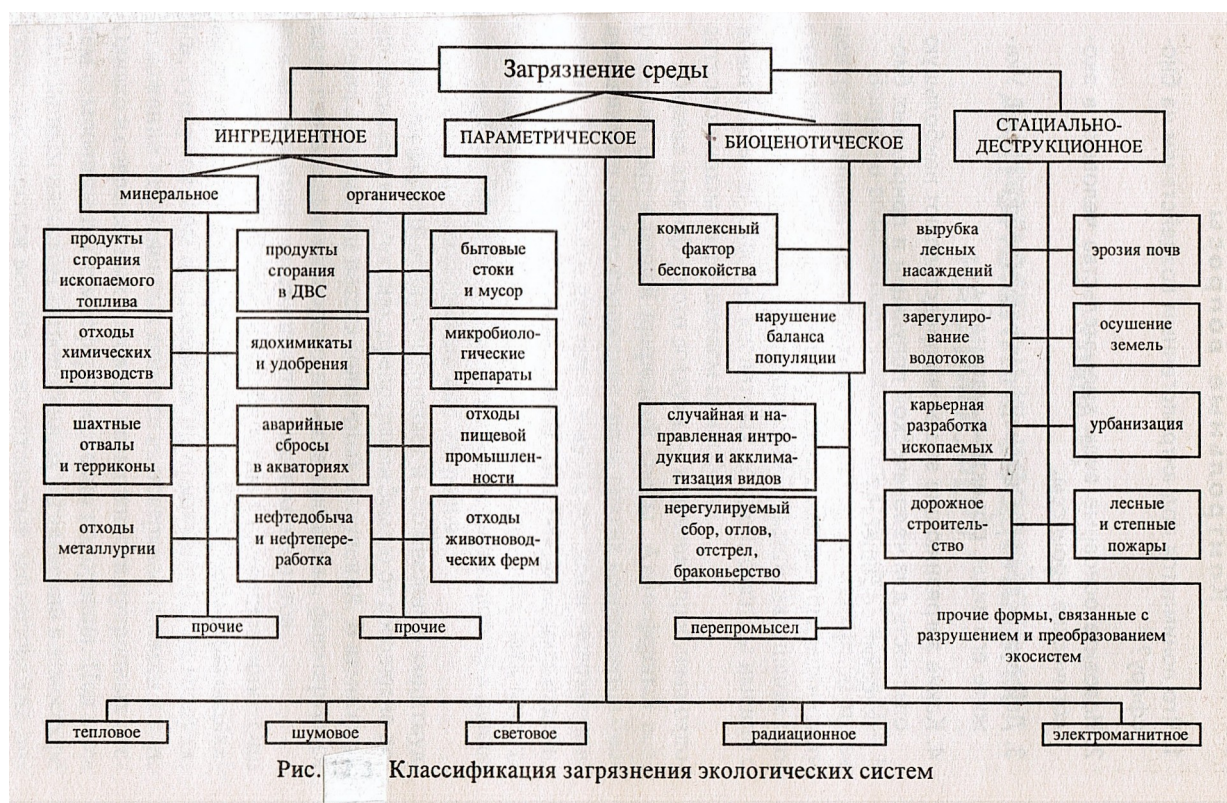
Загрязнение среды

ИНГРЕДИЕНТНОЕ

ПАРАМЕТРИЧЕСКОЕ

БИОЦЕНОТИЧЕСКОЕ

СТАЦИАЛЬНО-ДЕСТРУКЦИОННОЕ

минеральное

органическое

продукты сгорания ископаемого топлива

продукты сгорания в ДВС

бытовые стоки и мусор

отходы химических производств

ядохимикаты и удобрения

микробиологические препараты

шахтные отвалы и терриконы

аварийные сбросы в акваториях

отходы пищевой промышленности

отходы металлургии

нефтедобыча и нефтепереработка

отходы животноводческих ферм

прочие

прочие

комплексный фактор беспокойства

нарушение баланса популяции

случайная и направленная интродукция и акклиматизация видов

нерегулируемый сбор, отлов, отстрел, браконьерство

перепромысел

вырубка лесных насаждений

эрозия почв

зарегулирование водотоков

осушение земель

карьерная разработка ископаемых

урбанизация

дорожное строительство

лесные и степные пожары

прочие формы, связанные с разрушением и преобразованием экосистем

тепловое

шумовое

световое

радиационное

электромагнитное

Рис. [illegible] Классификация загрязнения экологических систем